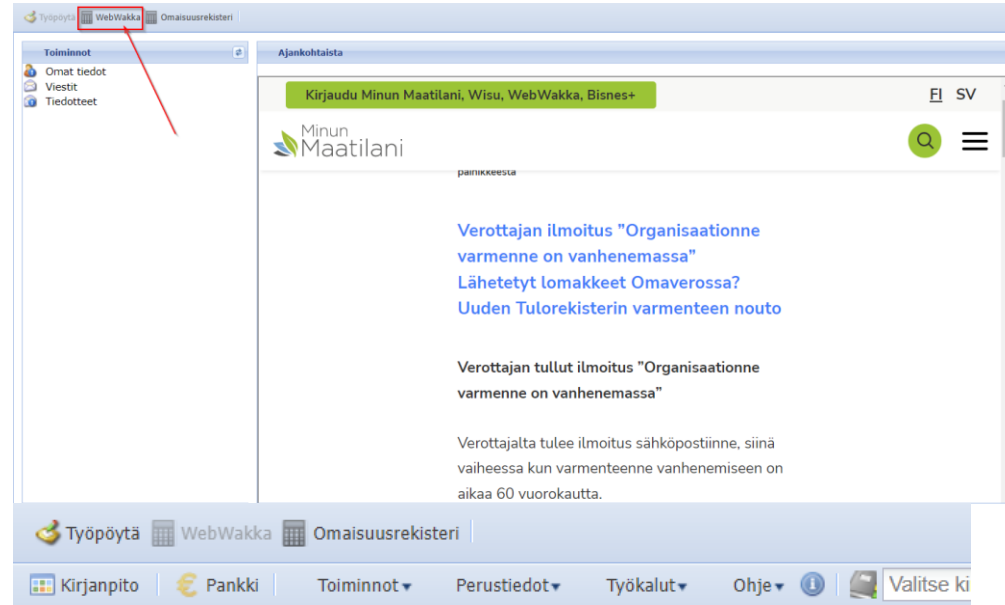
Työpöytä WebWakka Omaisuusrekisteri

Toiminnot

Omat tiedot
Viestit
Tiedotteet

Ajankohtaista

Kirjaudu Minun Maatilani, Wisu, WebWakka, Bisnes+

FI SV

Minun Maatilani

painikkeesta

Verottajan ilmoitus "Organisaationne varmenne on vanhenemassa"
Lähetetyt lomakkeet Omaverossa?
Uuden Tulorekisterin varmenteen nouto

Verottajan tullut ilmoitus "Organisaationne varmenne on vanhenemassa"

Verottajalta tulee ilmoitus sähköpostiinne, siinä vaiheessa kun varmenteenne vanhenemiseen on aikaa 60 vuorokautta.

Työpöytä WebWakka Omaisuusrekisteri

Kirjanpito Pankki Toiminnot▾ Perustiedot▾ Työkalut▾ Ohje▾ Valitse ki